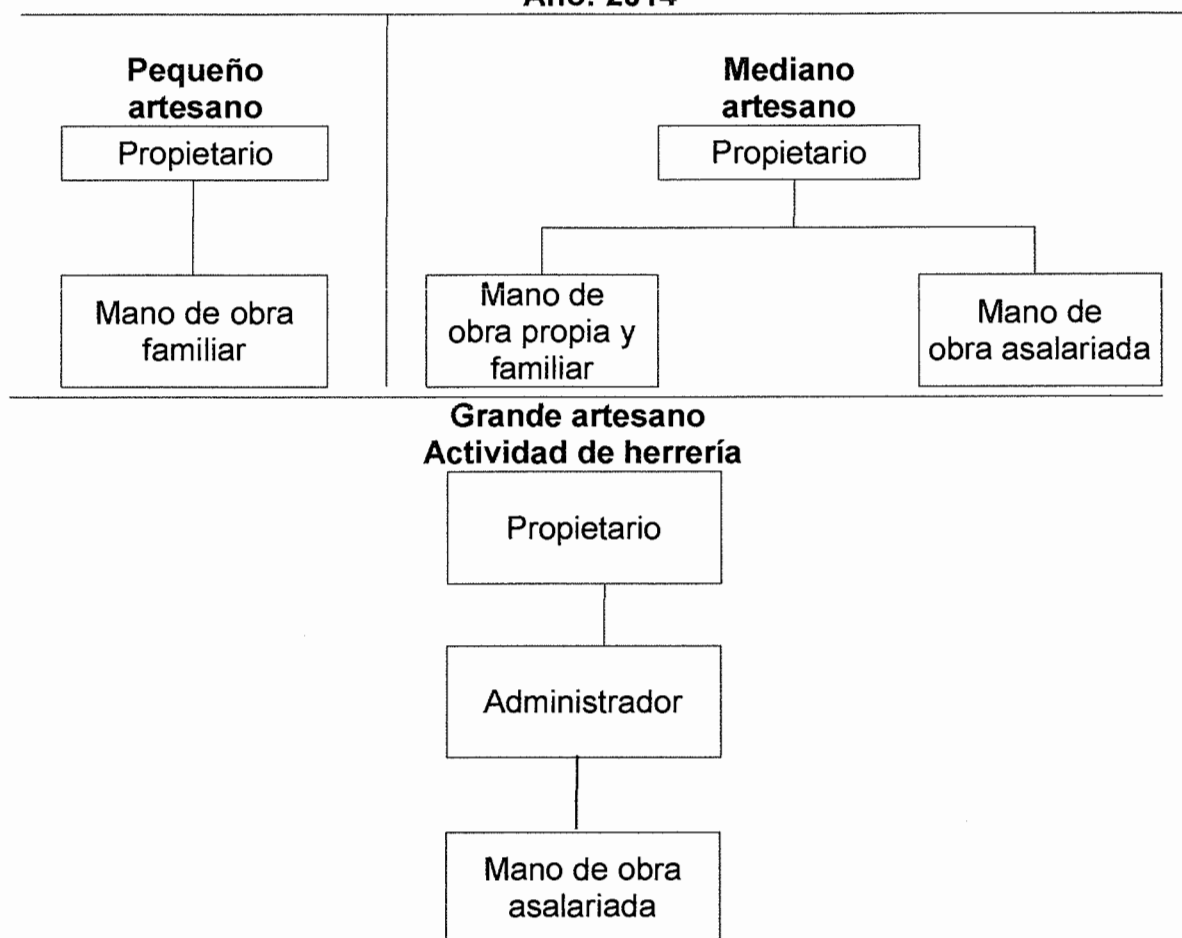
Año: 2014

Pequeño artesano

Propietario

Mano de obra familiar

Mediano artesano

Propietario

Mano de obra propia y familiar

Mano de obra asalariada

Grande artesano
Actividad de herrería

Propietario

Administrador

Mano de obra asalariada